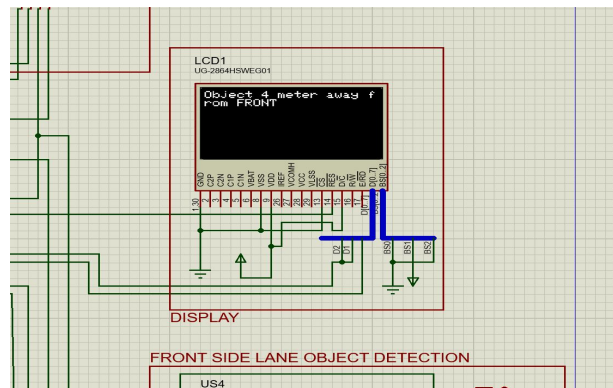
LCD1
UG-2864HSWEG01

Object 4 meter away f
rom FRONT

GND
C2P
C2N
C1P
C1N
VBAT
VSS
VDD
IREF
VCOMH
VCC
VLSS
CS
RES
D/C
R/W
E/RD
D0..7
BS0..2

1,30
2
3
4
5
6
7
8
9
26
27
28
29
13
14
15
16
17

D2
D1
BS0
BS1
BS2

DISPLAY

FRONT SIDE LANE OBJECT DETECTION

US4